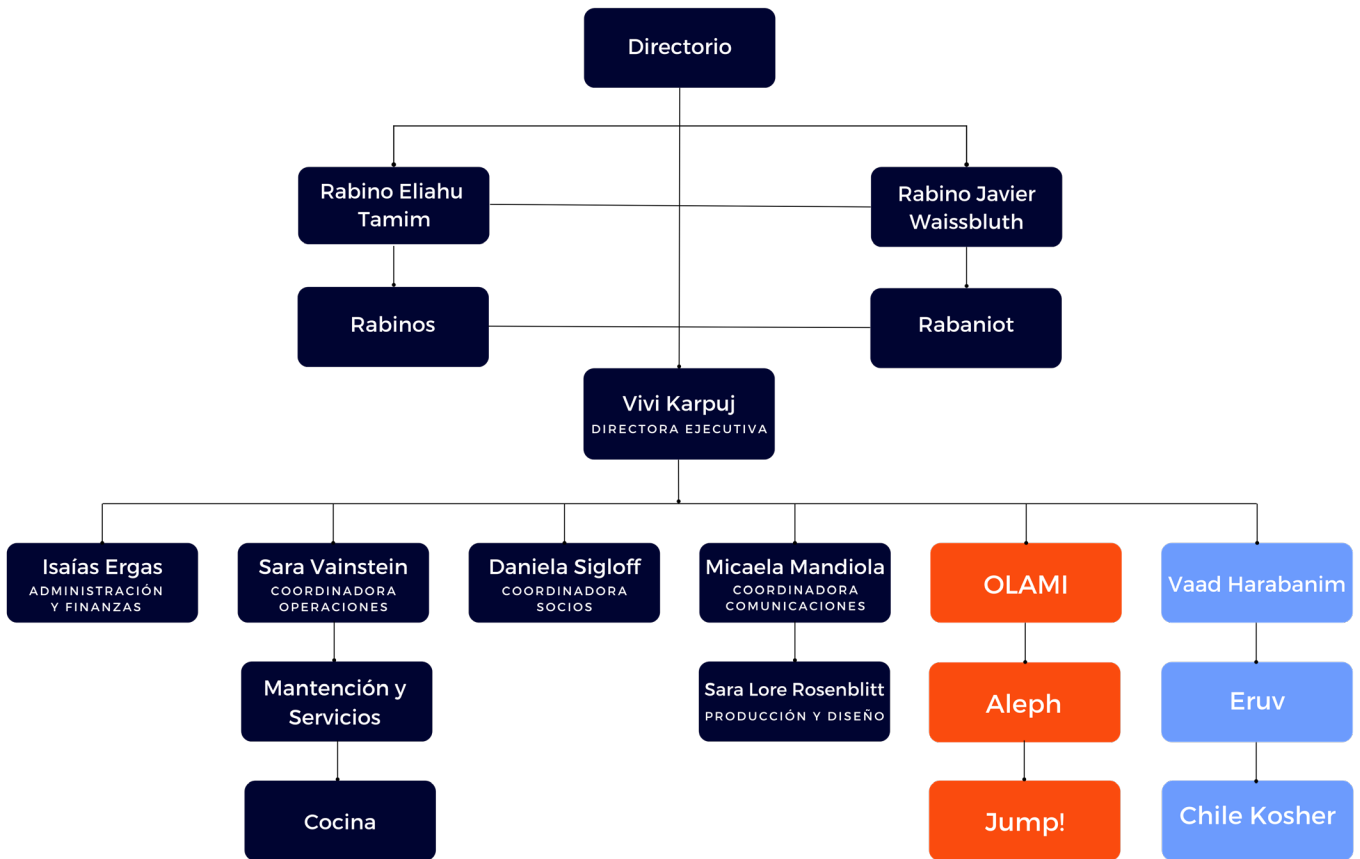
Directorio

Rabino Eliahu Tamim

Rabino Javier Waissbluth

Rabinos

Rabaniot

Vivi Karpuj
DIRECTORA EJECUTIVA

Isaías Ergas
ADMINISTRACIÓN Y FINANZAS

Sara Vainstein
COORDINADORA OPERACIONES

Daniela Sigloff
COORDINADORA SOCIOS

Micaela Mandiola
COORDINADORA COMUNICACIONES

OLAMI

Vaad Harabanim

Mantención y Servicios

Sara Lore Rosenblitt
PRODUCCIÓN Y DISEÑO

Aleph

Eruv

Cocina

Jump!

Chile Kosher